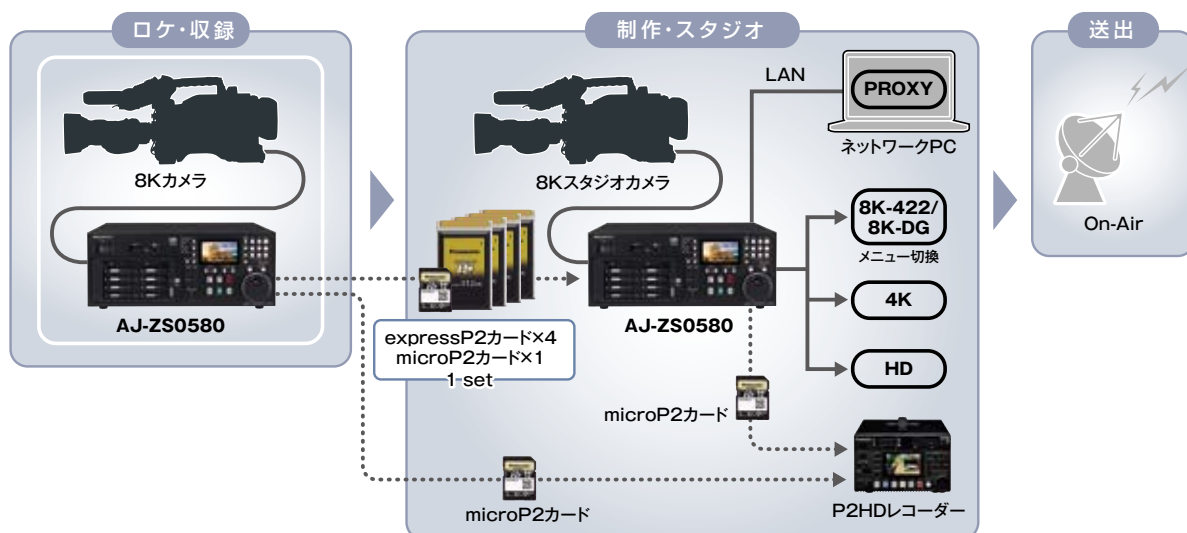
ロケ・収録

8Kカメラ

AJ-ZS0580

制作・スタジオ

LAN

PROXY

ネットワークPC

8Kスタジオカメラ

8K-422/
8K-DG

メニュー切換

4K

HD

AJ-ZS0580

expressP2カード×4
microP2カード×1
1 set

microP2カード

microP2カード

P2HDレコーダー

送出

On-Air